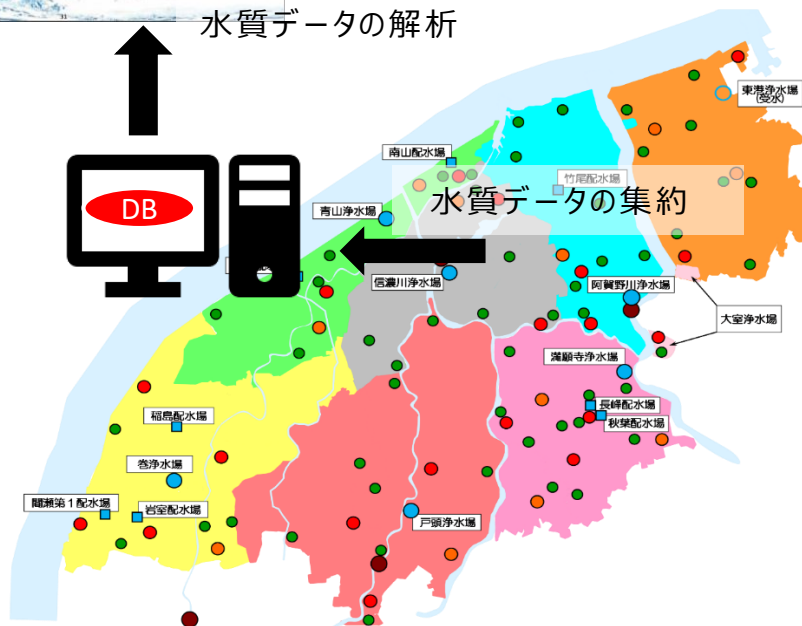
水質データの解析

DB

水質データの集約

南山配水場

竹尾配水場

東港浄水場
(受水)

青山浄水場

信濃川浄水場

阿賀野川浄水場

大室浄水場

満願寺浄水場

長峰配水場

秋葉配水場

稲島配水場

巻浄水場

間瀬第１配水場

岩室配水場

戸頭浄水場